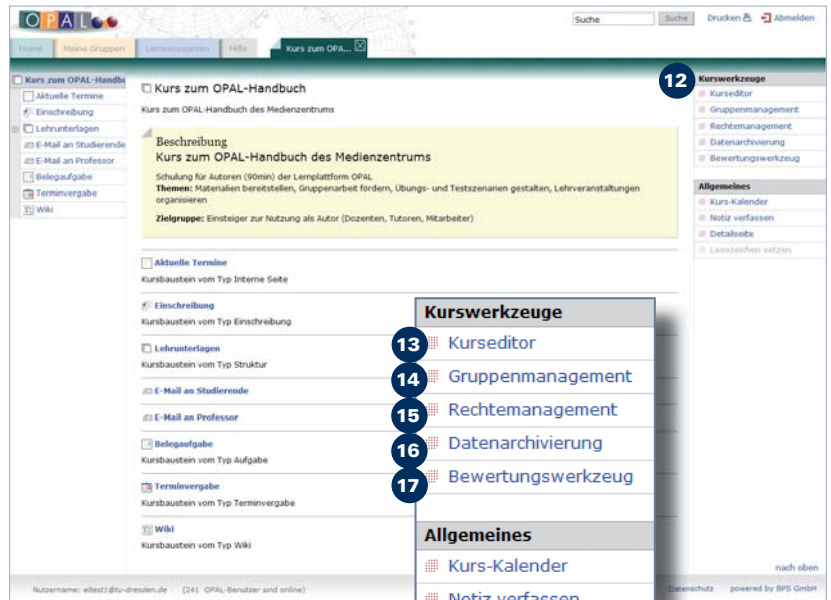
OPAL

Suche | Suche | Drucken | Abmelden

Home | Meine Gruppen | Lernressourcen | Hilfe | Kurs zum OPA...

Kurs zum OPAL-Handbu
Aktuelle Termine
Einschreibung
Lehrunterlagen
E-Mail an Studierende
E-Mail an Professor
Belegaufgabe
Terminvergabe
Wiki

Kurs zum OPAL-Handbuch

Kurs zum OPAL-Handbuch des Medienzentrums

Beschreibung
Kurs zum OPAL-Handbuch des Medienzentrums

Schulung für Autoren (90min) der Lernplattform OPAL
**Themen:** Materialien bereitstellen, Gruppenarbeit fördern, Übungs- und Testszenarien gestalten, Lehrveranstaltungen organisieren

**Zielgruppe:** Einsteiger zur Nutzung als Autor (Dozenten, Tutoren, Mitarbeiter)

Aktuelle Termine
Kursbaustein vom Typ Interne Seite

Einschreibung
Kursbaustein vom Typ Einschreibung

Lehrunterlagen
Kursbaustein vom Typ Struktur

E-Mail an Studierende

E-Mail an Professor

Belegaufgabe
Kursbaustein vom Typ Aufgabe

Terminvergabe
Kursbaustein vom Typ Terminvergabe

Wiki
Kursbaustein vom Typ Wiki

12
Kurswerkzeuge
Kurseditor
Gruppenmanagement
Rechtemanagement
Datenarchivierung
Bewertungswerkzeug

Allgemeines
Kurs-Kalender
Notiz verfassen
Detailseite
Lesezeichen setzen

Kurswerkzeuge
13 Kurseditor
14 Gruppenmanagement
15 Rechtemanagement
16 Datenarchivierung
17 Bewertungswerkzeug

Allgemeines
Kurs-Kalender
Notiz verfassen

nach oben

Nutzername: eltest1@tu-dresden.de (241 OPAL-Benutzer sind online)
Datenschutz powered by BPS GmbH